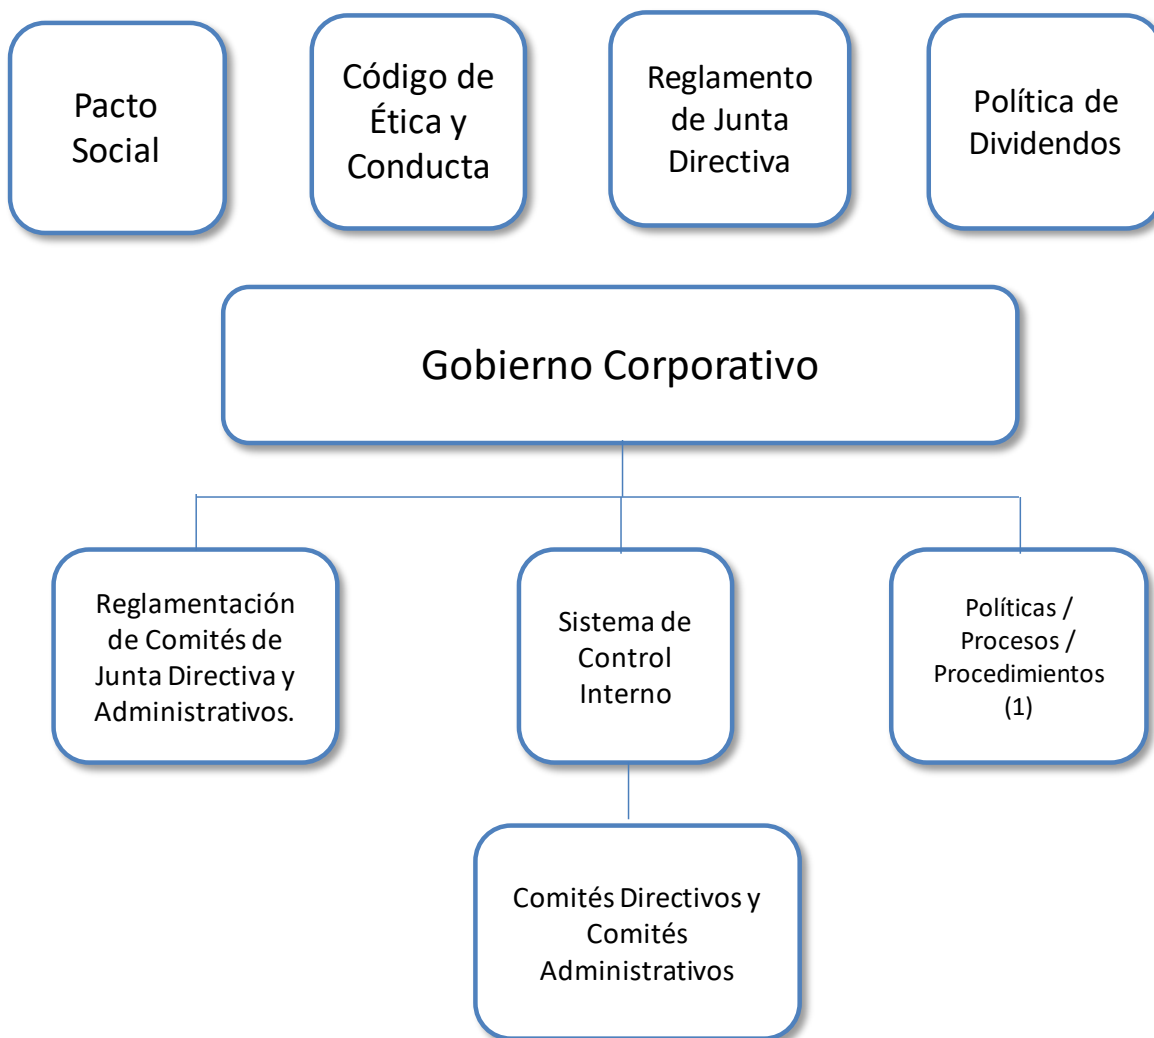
Pacto Social

Código de Ética y Conducta

Reglamento de Junta Directiva

Política de Dividendos

Gobierno Corporativo

Reglamentación de Comités de Junta Directiva y Administrativos.

Sistema de Control Interno

Políticas / Procesos / Procedimientos (1)

Comités Directivos y Comités Administrativos